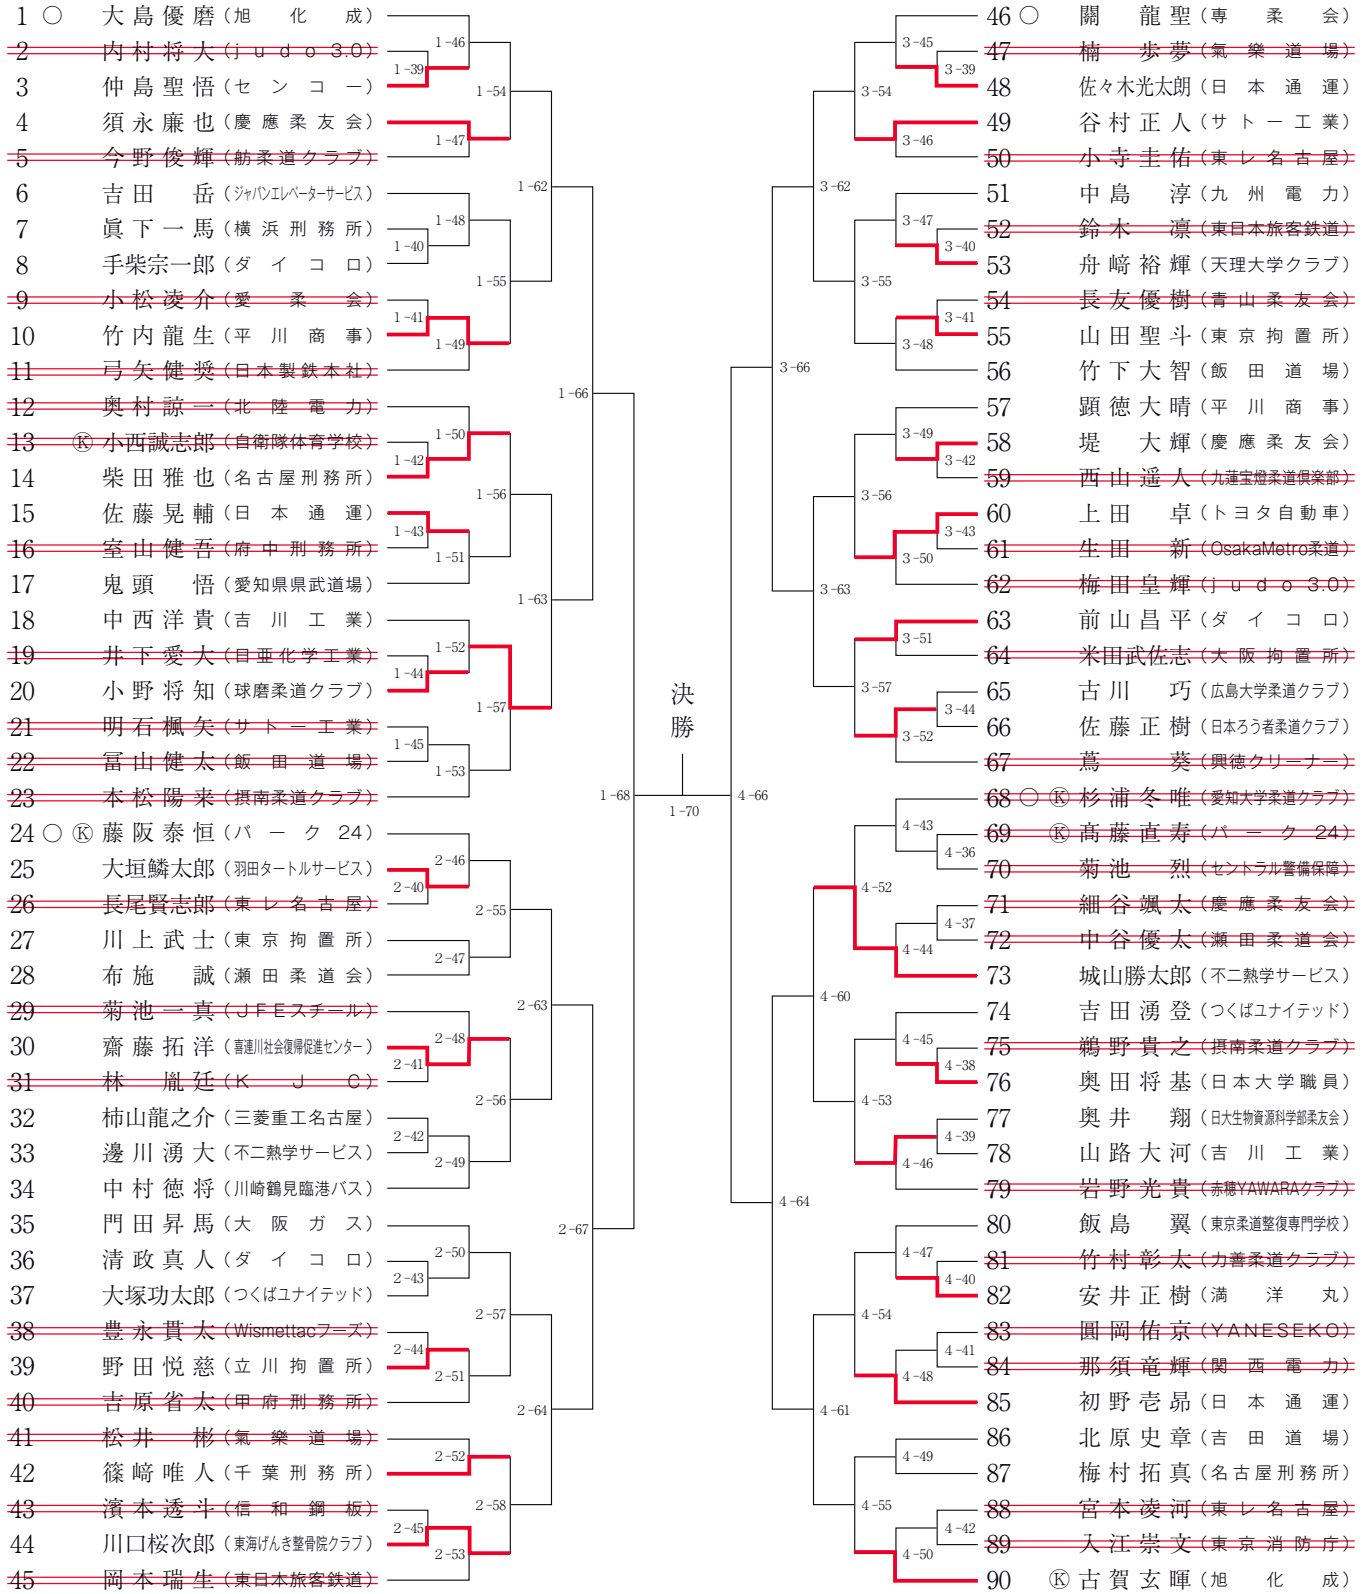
1 ○ 大島優磨（旭化成）
2 内村将大（judo 3.0）
3 仲島聖悟（センコー）
4 須永廉也（慶應柔友会）
5 今野俊輝（舫柔道クラブ）
6 吉田岳（ジャパンエレベーターサービス）
7 眞下一馬（横浜刑務所）
8 手柴宗一郎（ダイコロ）
9 小松凌介（愛柔会）
10 竹内龍生（平川商事）
11 弓矢健奨（日本製鉄本社）
12 奥村諒一（北陸電力）
13 Ⓚ 小西誠志郎（自衛隊体育学校）
14 柴田雅也（名古屋刑務所）
15 佐藤晃輔（日本通運）
16 室山健吾（府中刑務所）
17 鬼頭悟（愛知県県武道場）
18 中西洋貴（吉川工業）
19 井下愛大（日亜化学工業）
20 小野将知（球磨柔道クラブ）
21 明石楓矢（サトー工業）
22 冨山健太（飯田道場）
23 本松陽来（摂南柔道クラブ）
24 ○ Ⓚ 藤阪泰恒（パーク24）
25 大垣鱗太郎（羽田タートルサービス）
26 長尾賢志郎（東レ名古屋）
27 川上武士（東京拘置所）
28 布施誠（瀬田柔道会）
29 菊池一真（JFEスチール）
30 齋藤拓洋（喜連川社会復帰促進センター）
31 林胤廷（KJC）
32 柿山龍之介（三菱重工名古屋）
33 邊川湧大（不二熱学サービス）
34 中村徳将（川崎鶴見臨港バス）
35 門田昇馬（大阪ガス）
36 清政真人（ダイコロ）
37 大塚功太郎（つくばユナイテッド）
38 豊永貫太（Wismettacフーズ）
39 野田悦慈（立川拘置所）
40 吉原省太（甲府刑務所）
41 松井彬（氣樂道場）
42 篠﨑唯人（千葉刑務所）
43 濱本透斗（信和鋼板）
44 川口桜次郎（東海げんき整骨院クラブ）
45 岡本瑞生（東日本旅客鉄道）

1-39 1-46 1-47 1-54 1-48 1-40 1-55 1-41 1-49 1-62 1-50 1-42 1-56 1-43 1-51 1-63 1-52 1-44 1-57 1-45 1-53 1-66 2-46 2-40 2-55 2-47 2-63 2-48 2-41 2-56 2-42 2-49 2-67 2-50 2-43 2-57 2-44 2-51 2-64 2-52 2-58 2-45 2-53 1-68

決勝
1-70

4-66 3-66 3-62 3-54 3-45 3-39 3-46 3-55 3-47 3-40 3-41 3-48 3-63 3-56 3-49 3-42 3-43 3-50 3-57 3-51 3-44 3-52 4-60 4-52 4-43 4-36 4-37 4-44 4-53 4-45 4-38 4-39 4-46 4-64 4-54 4-47 4-40 4-41 4-48 4-61 4-55 4-49 4-42 4-50

46 ○ 關龍聖（専柔会）
47 楠歩夢（氣樂道場）
48 佐々木光太朗（日本通運）
49 谷村正人（サトー工業）
50 小寺圭佑（東レ名古屋）
51 中島淳（九州電力）
52 鈴木凛（東日本旅客鉄道）
53 舟﨑裕輝（天理大学クラブ）
54 長友優樹（青山柔友会）
55 山田聖斗（東京拘置所）
56 竹下大智（飯田道場）
57 顕徳大晴（平川商事）
58 堤大輝（慶應柔友会）
59 西山遥人（九蓮宝燈柔道倶楽部）
60 上田卓（トヨタ自動車）
61 生田新（OsakaMetro柔道）
62 梅田皇輝（judo 3.0）
63 前山昌平（ダイコロ）
64 米田武佐志（大阪拘置所）
65 古川巧（広島大学柔道クラブ）
66 佐藤正樹（日本ろう者柔道クラブ）
67 蔦葵（興徳クリーナー）
68 ○ Ⓚ 杉浦冬唯（愛知大学柔道クラブ）
69 Ⓚ 髙藤直寿（パーク24）
70 菊池烈（セントラル警備保障）
71 細谷颯太（慶應柔友会）
72 中谷優太（瀬田柔道会）
73 城山勝太郎（不二熱学サービス）
74 吉田湧登（つくばユナイテッド）
75 鵜野貴之（摂南柔道クラブ）
76 奥田将基（日本大学職員）
77 奥井翔（日本大生物資源科学部柔友会）
78 山路大河（吉川工業）
79 岩野光貴（赤穂YAWARAクラブ）
80 飯島翼（東京柔道整復専門学校）
81 竹村彰太（力善柔道クラブ）
82 安井正樹（満洋丸）
83 圓岡佑京（YANESEKO）
84 那須竜輝（関西電力）
85 初野壱昂（日本通運）
86 北原史章（吉田道場）
87 梅村拓真（名古屋刑務所）
88 宮本凌河（東レ名古屋）
89 入江崇文（東京消防庁）
90 Ⓚ 古賀玄暉（旭化成）